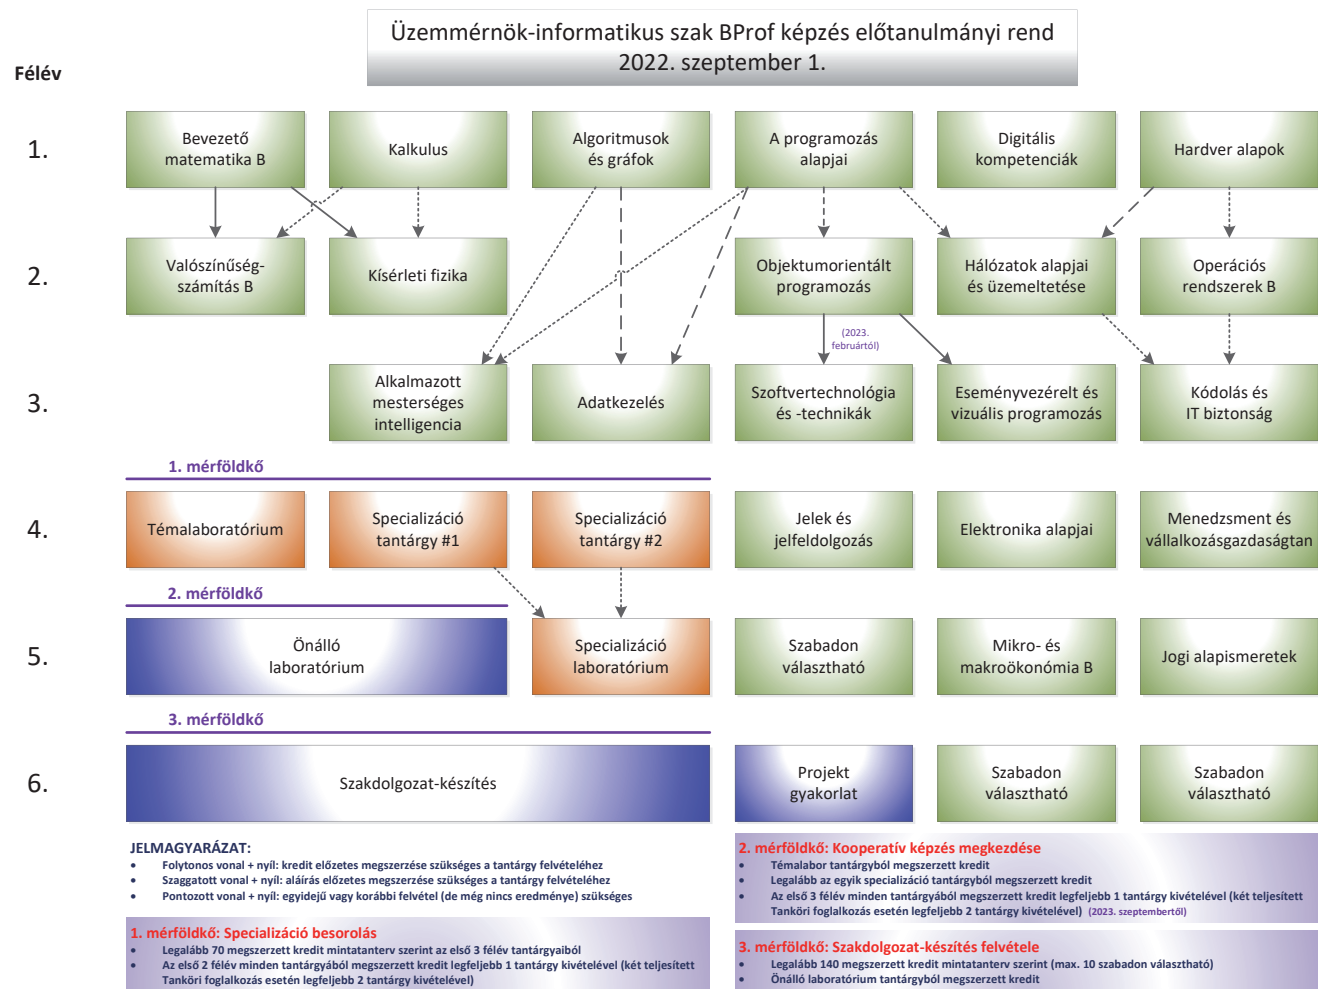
Üzemmérnök-informatikus szak BProf képzés előtanulmányi rend
2022. szeptember 1.

Félév

1.
Bevezető matematika B
Kalkulus
Algoritmusok és gráfok
A programozás alapjai
Digitális kompetenciák
Hardver alapok

2.
Valószínűség-számítás B
Kísérleti fizika
Objektumorientált programozás
Hálózatok alapjai és üzemeltetése
Operációs rendszerek B

(2023. februártól)

3.
Alkalmazott mesterséges intelligencia
Adatkezelés
Szoftvertechnológia és -technikák
Eseményvezérelt és vizuális programozás
Kódolás és IT biztonság

1. mérföldkő

4.
Témalaboratórium
Specializáció tantárgy #1
Specializáció tantárgy #2
Jelek és jelfeldolgozás
Elektronika alapjai
Menedzsment és vállalkozásgazdaságtan

2. mérföldkő

5.
Önálló laboratórium
Specializáció laboratórium
Szabadon választható
Mikro- és makroökonómia B
Jogi alapismeretek

3. mérföldkő

6.
Szakdolgozat-készítés
Projekt gyakorlat
Szabadon választható
Szabadon választható

JELMAGYARÁZAT:
• Folytonos vonal + nyíl: kredit előzetes megszerzése szükséges a tantárgy felvételéhez
• Szaggatott vonal + nyíl: aláírás előzetes megszerzése szükséges a tantárgy felvételéhez
• Pontozott vonal + nyíl: egyidejű vagy korábbi felvétel (de még nincs eredménye) szükséges

1. mérföldkő: Specializáció besorolás
• Legalább 70 megszerzett kredit mintatanterv szerint az első 3 félév tantárgyaiból
• Az első 2 félév minden tantárgyából megszerzett kredit legfeljebb 1 tantárgy kivételével (két teljesített Tanköri foglalkozás esetén legfeljebb 2 tantárgy kivételével)

2. mérföldkő: Kooperatív képzés megkezdése
• Témalabor tantárgyból megszerzett kredit
• Legalább az egyik specializáció tantárgyból megszerzett kredit
• Az első 3 félév minden tantárgyából megszerzett kredit legfeljebb 1 tantárgy kivételével (két teljesített Tanköri foglalkozás esetén legfeljebb 2 tantárgy kivételével) (2023. szeptembertől)

3. mérföldkő: Szakdolgozat-készítés felvétele
• Legalább 140 megszerzett kredit mintatanterv szerint (max. 10 szabadon választható)
• Önálló laboratórium tantárgyból megszerzett kredit